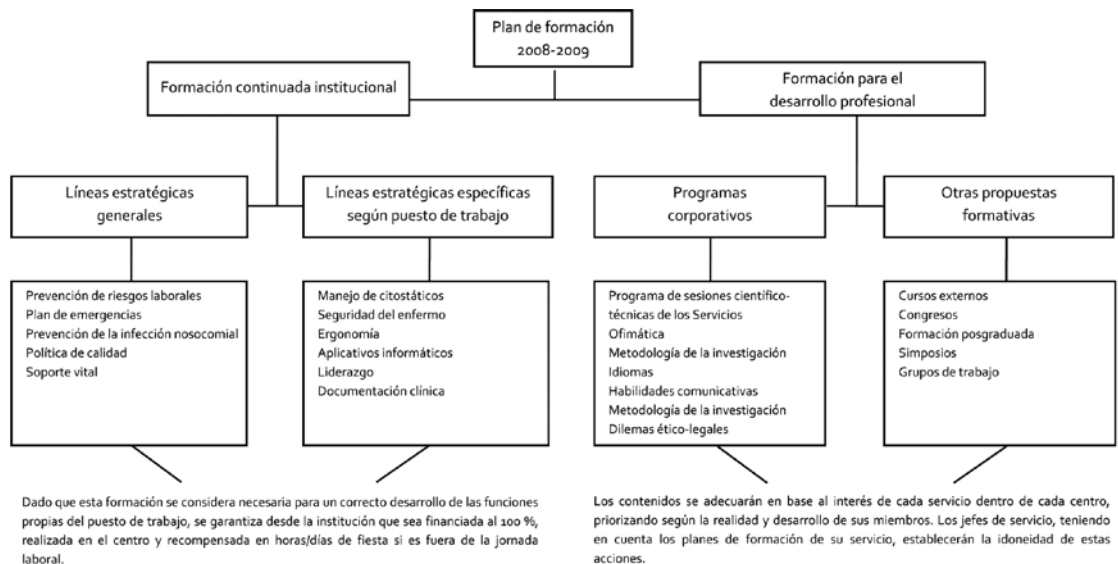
Plan de formación 2008-2009

Formación continuada institucional

Formación para el desarrollo profesional

Líneas estratégicas generales

Líneas estratégicas específicas según puesto de trabajo

Programas corporativos

Otras propuestas formativas

Prevención de riesgos laborales
Plan de emergencias
Prevención de la infección nosocomial
Política de calidad
Soporte vital

Manejo de citostáticos
Seguridad del enfermo
Ergonomía
Aplicativos informáticos
Liderazgo
Documentación clínica

Programa de sesiones científico-técnicas de los Servicios
Ofimática
Metodología de la investigación
Idiomas
Habilidades comunicativas
Metodología de la investigación
Dilemas ético-legales

Cursos externos
Congresos
Formación posgraduada
Simposios
Grupos de trabajo

Dado que esta formación se considera necesaria para un correcto desarrollo de las funciones propias del puesto de trabajo, se garantiza desde la institución que sea financiada al 100 %, realizada en el centro y recompensada en horas/días de fiesta si es fuera de la jornada laboral.

Los contenidos se adecuarán en base al interés de cada servicio dentro de cada centro, priorizando según la realidad y desarrollo de sus miembros. Los jefes de servicio, teniendo en cuenta los planes de formación de su servicio, establecerán la idoneidad de estas acciones.